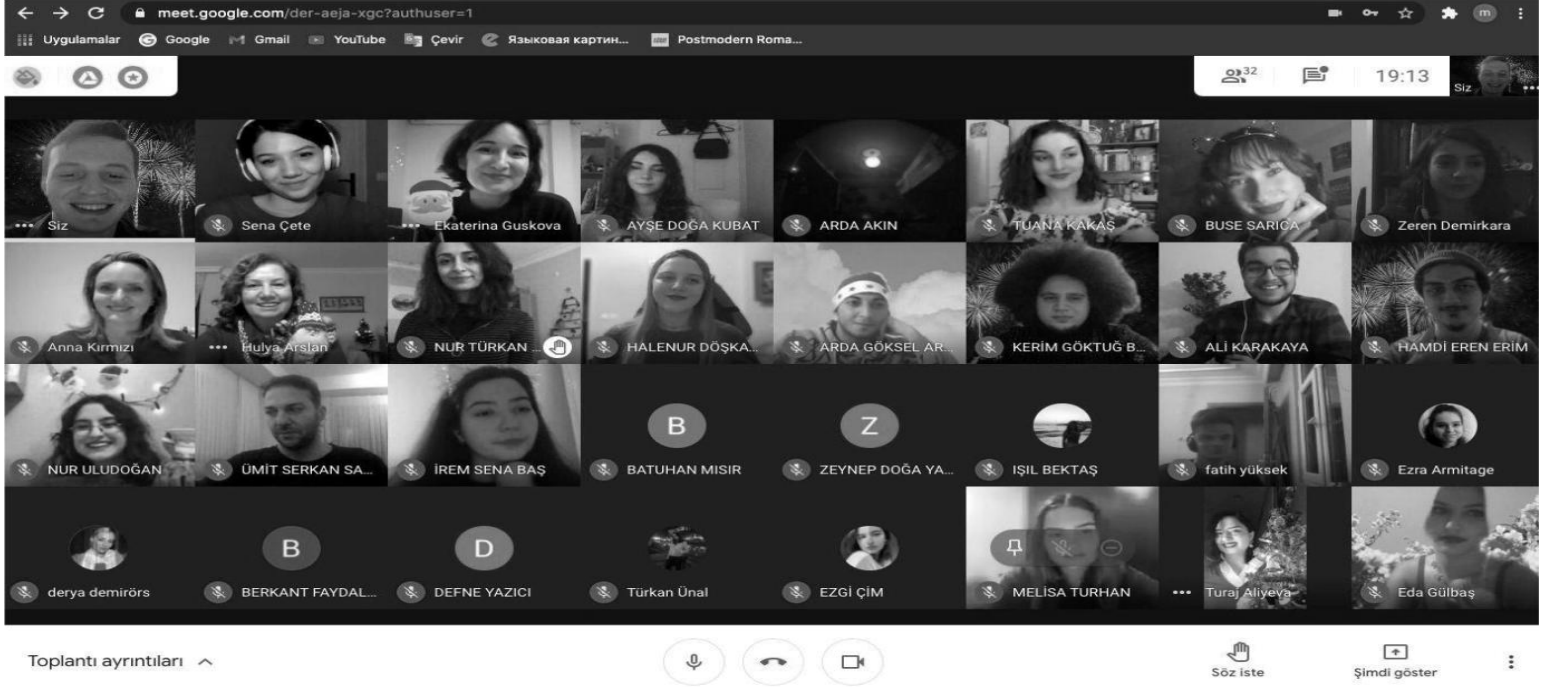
meet.google.com/der-aeja-xgc?authuser=1

Uygulamalar Google Gmail YouTube Çevir Языковая картин... Postmodern Roma...

32 19:13 Siz

Siz
Sena Çete
Ekaterina Guskova
AYŞE DOĞA KUBAT
ARDA AKIN
TUANA KAKAŞ
BUSE SARICA
Zeren Demirkara
Anna Kırmızı
Hulya Arslan
NUR TÜRKAN ...
HALENUR DÖŞKA...
ARDA GÖKSEL AR...
KERİM GÖKTUĞ B...
ALİ KARAKAYA
HAMDİ EREN ERİM
NUR ULUDOĞAN
ÜMİT SERKAN SA...
İREM SENA BAŞ
B
BATUHAN MISIR
Z
ZEYNEP DOĞA YA...
IŞIL BEKTAŞ
fatih yüksek
Ezra Armitage
derya demirörs
B
BERKANT FAYDAL...
D
DEFNE YAZICI
Türkan Ünal
EZGİ ÇİM
MELİSA TURHAN
Turaj Aliyeva
Eda Gülbaş

Toplantı ayrıntıları

Söz iste
Şimdi göster